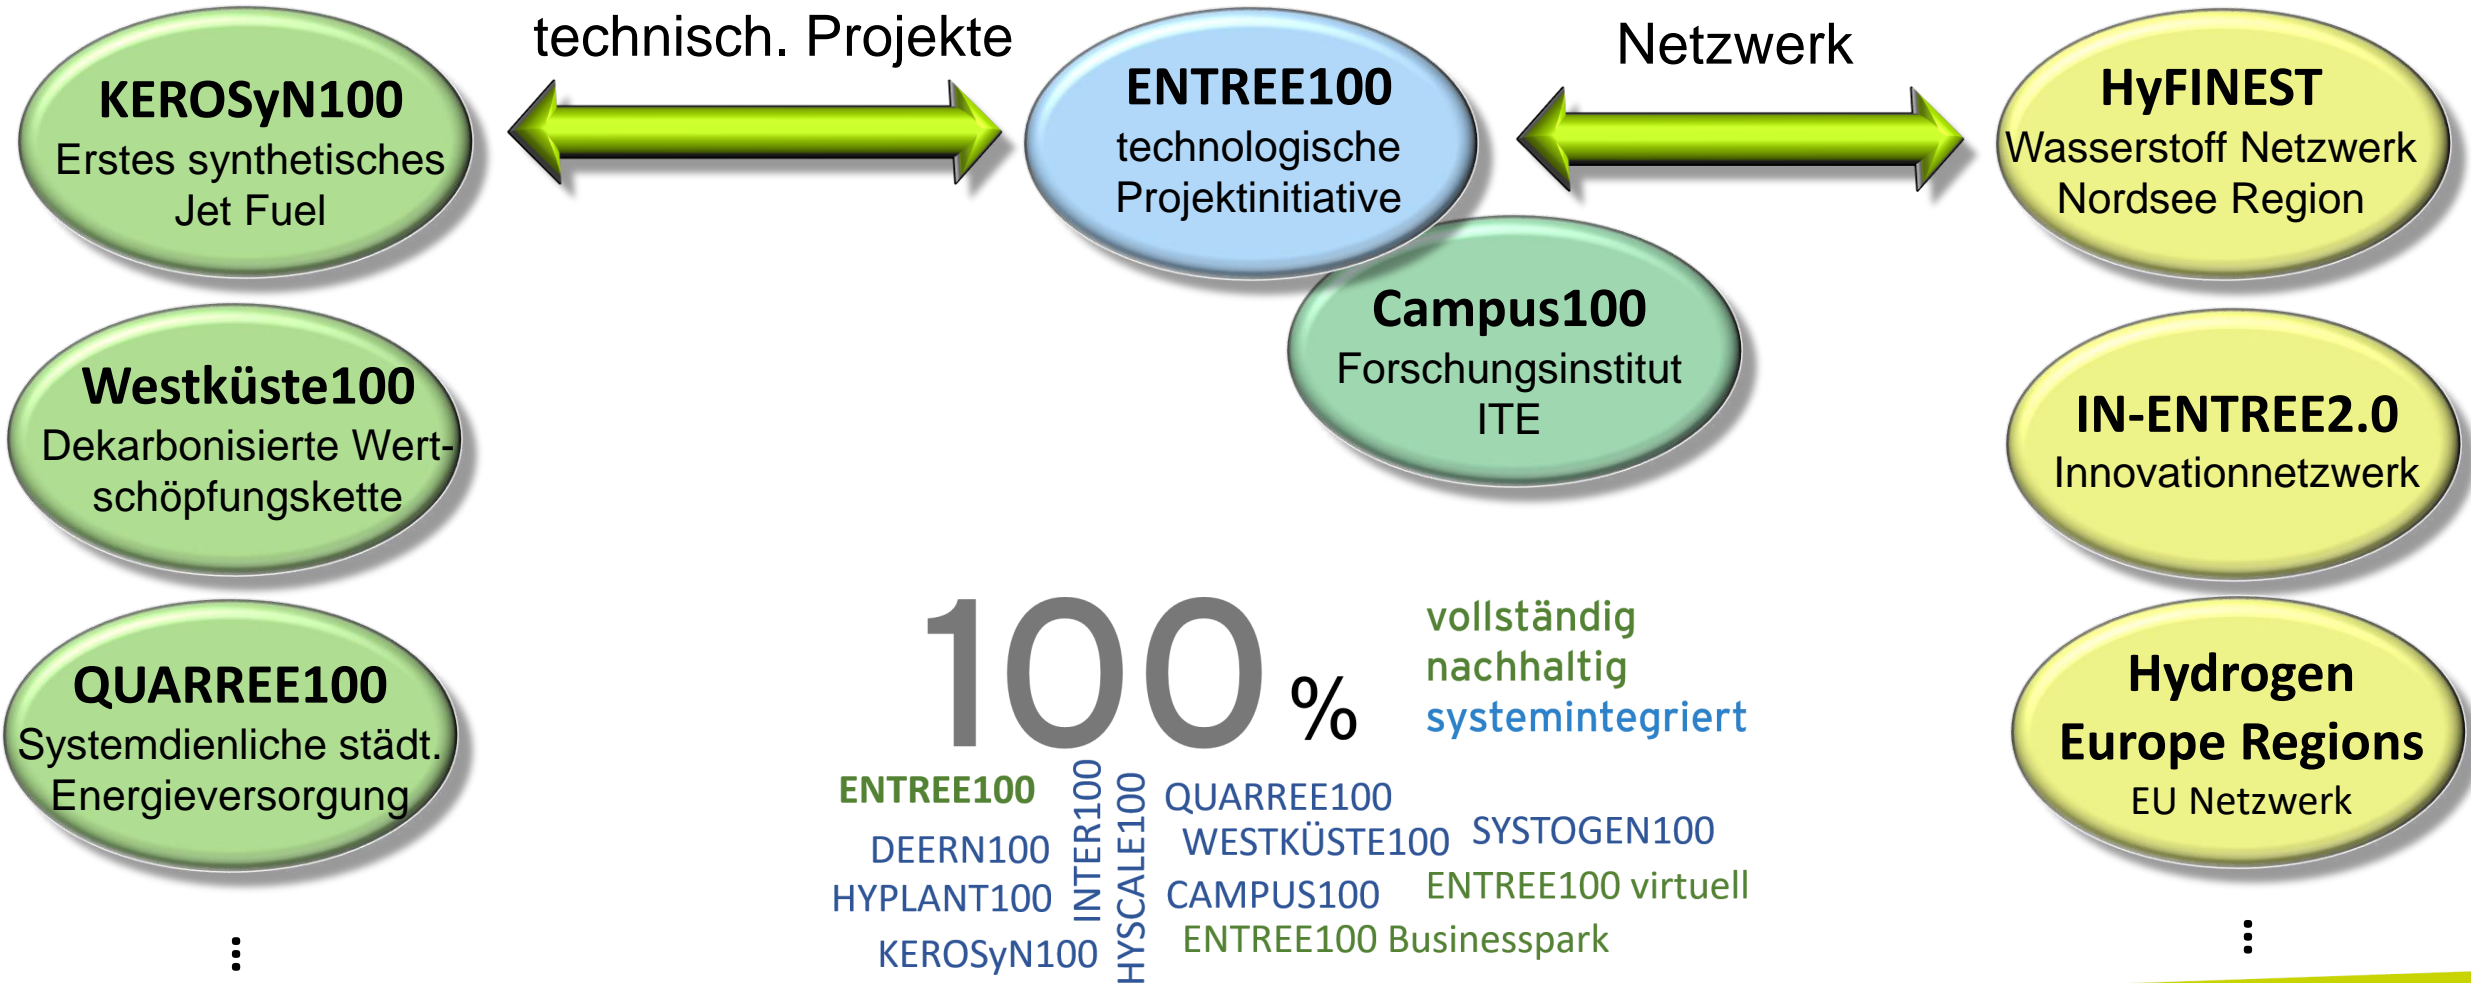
KEROSyN100
Erstes synthetisches Jet Fuel

technisch. Projekte

ENTREE100
technologische Projektinitiative

Netzwerk

HyFINEST
Wasserstoff Netzwerk Nordsee Region

Campus100
Forschungsinstitut ITE

Westküste100
Dekarbonisierte Wertschöpfungskette

IN-ENTREE2.0
Innovationnetzwerk

QUARREE100
Systemdienliche städt. Energieversorgung

⋮

100 %

vollständig
nachhaltig
systemintegriert

Hydrogen Europe Regions
EU Netzwerk

⋮

ENTREE100
DEERN100
HYPLANT100
KEROSyN100
INTER100
HYSCALE100
QUARREE100
WESTKÜSTE100
CAMPUS100
ENTREE100 Businesspark
SYSTOGEN100
ENTREE100 virtuell